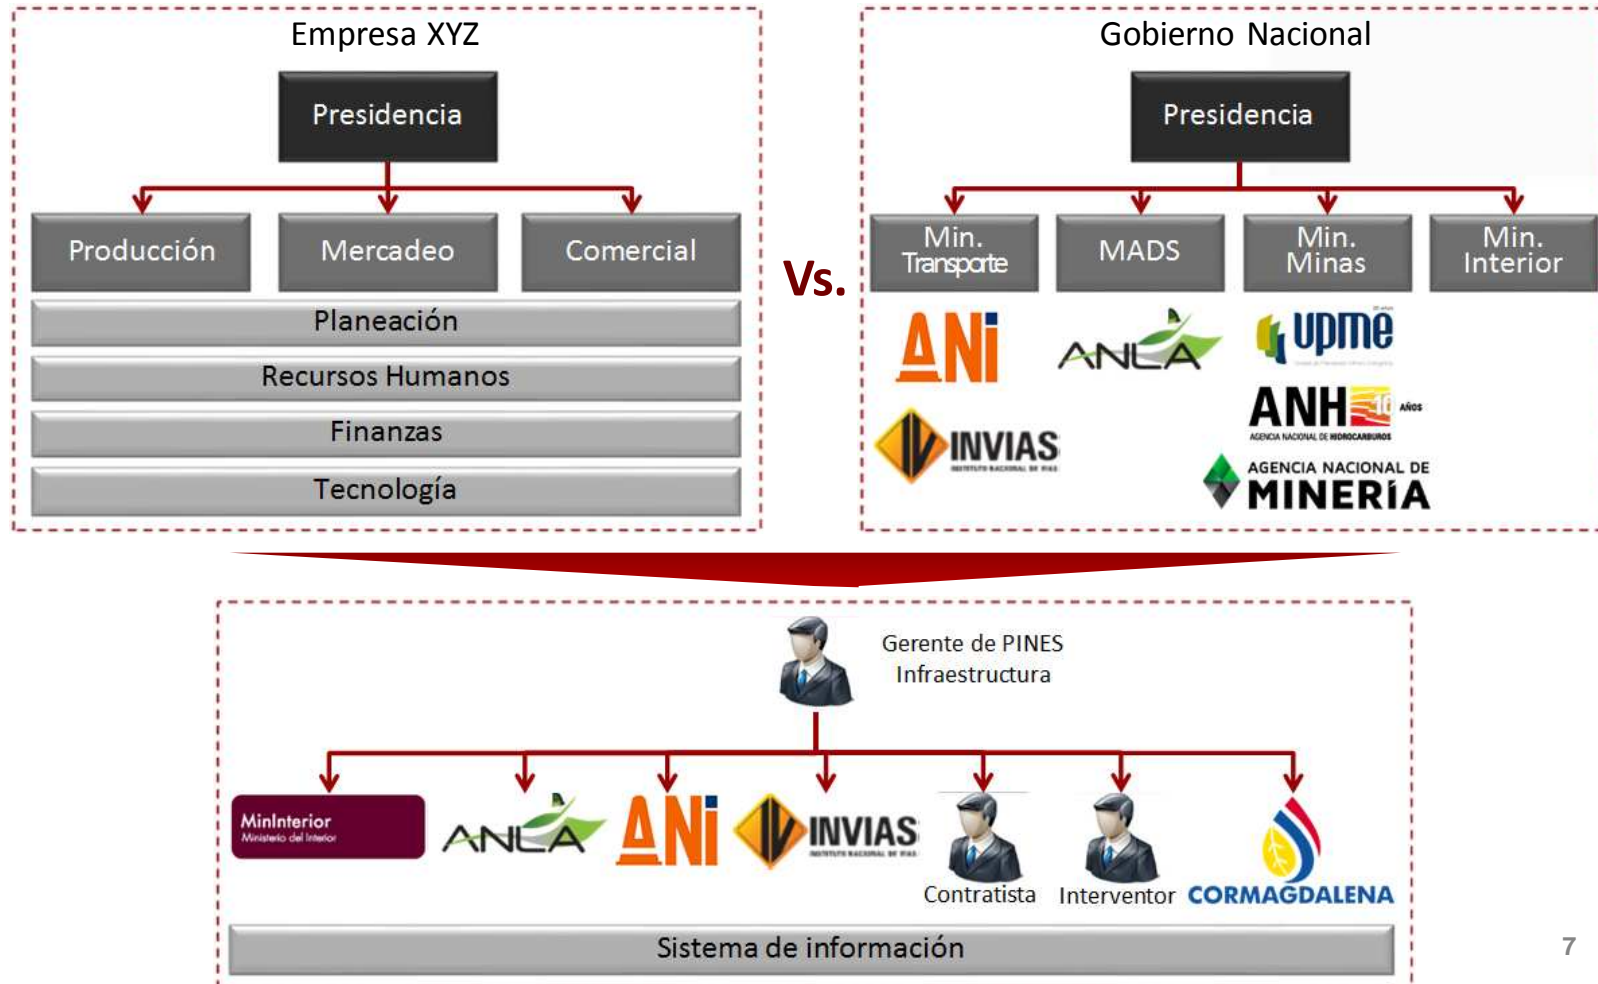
Empresa XYZ

Presidencia

Producción

Mercadeo

Comercial

Planeación

Recursos Humanos

Finanzas

Tecnología

Vs.

Gobierno Nacional

Presidencia

Min. Transporte

MADS

Min. Minas

Min. Interior

ANI

ANLA

upme

ANH 10 AÑOS

AGENCIA NACIONAL DE HIDROCARBUROS

INVIAS

AGENCIA NACIONAL DE MINERÍA

Gerente de PINES Infraestructura

MinInterior Ministerio del Interior

ANLA

ANI

INVIAS

Contratista

Interventor

CORMAGDALENA

Sistema de información

7